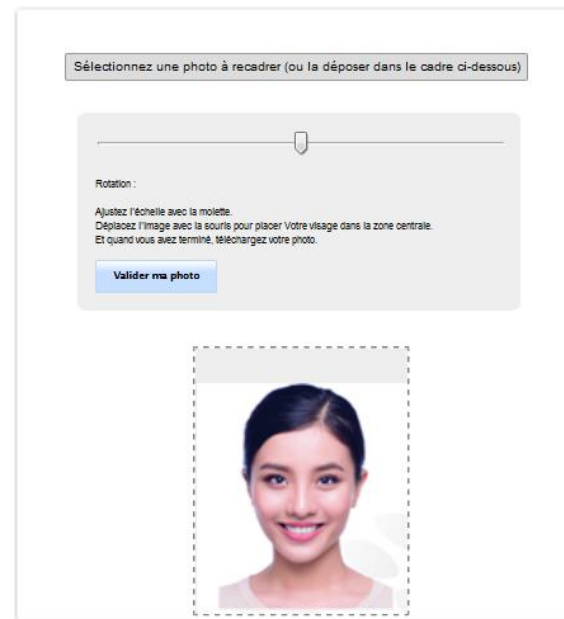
Sélectionnez une photo à recadrer (ou la déposer dans le cadre ci-dessous)

Rotation :

Ajustez l'échelle avec la molette.
Déplacez l'image avec la souris pour placer Votre visage dans la zone centrale.
Et quand vous avez terminé, téléchargez votre photo.

Valider ma photo